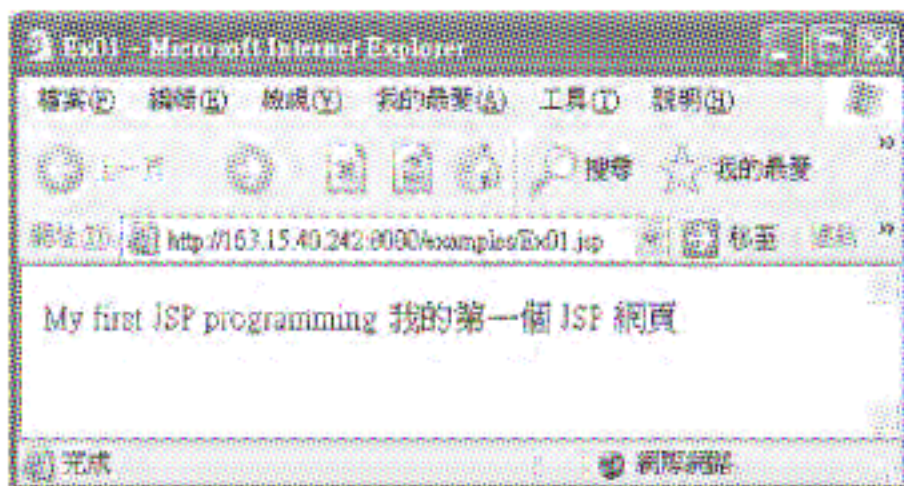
Ex01 - Microsoft Internet Explorer

檔案(F) 編輯(E) 檢視(V) 我的最愛(A) 工具(T) 說明(H)

上一頁 搜尋 我的最愛

網址(D) http://163.15.40.242:8080/examples/Ex01.jsp 移至 連結 »

My first JSP programming 我的第一個 JSP 網頁

完成 網際網路